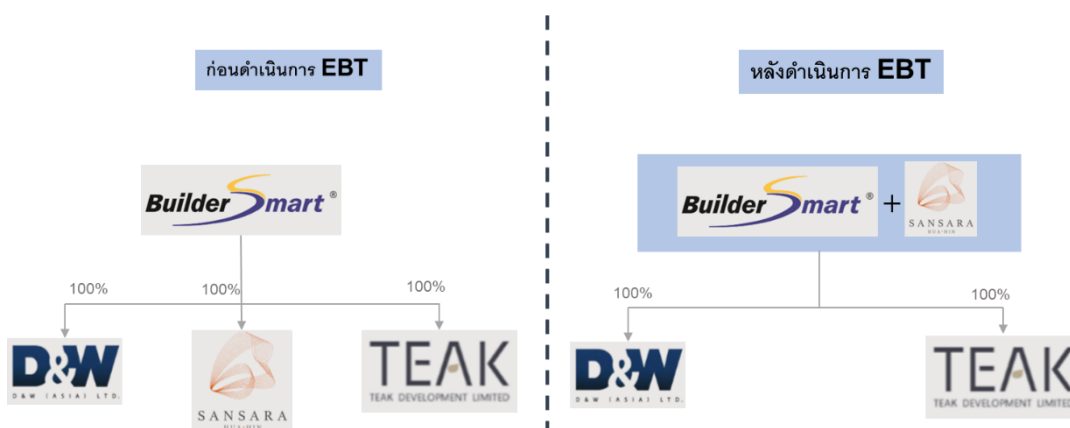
ก่อนดำเนินการ EBT

Builder Smart ®

100%

100%

100%

D&W
D&W (ASIA) LTD.

SANSARA
HUA-HIN

TEAK
TEAK DEVELOPMENT LIMITED

หลังดำเนินการ EBT

Builder Smart ® + SANSARA HUA-HIN

100%

100%

D&W
D&W (ASIA) LTD.

TEAK
TEAK DEVELOPMENT LIMITED